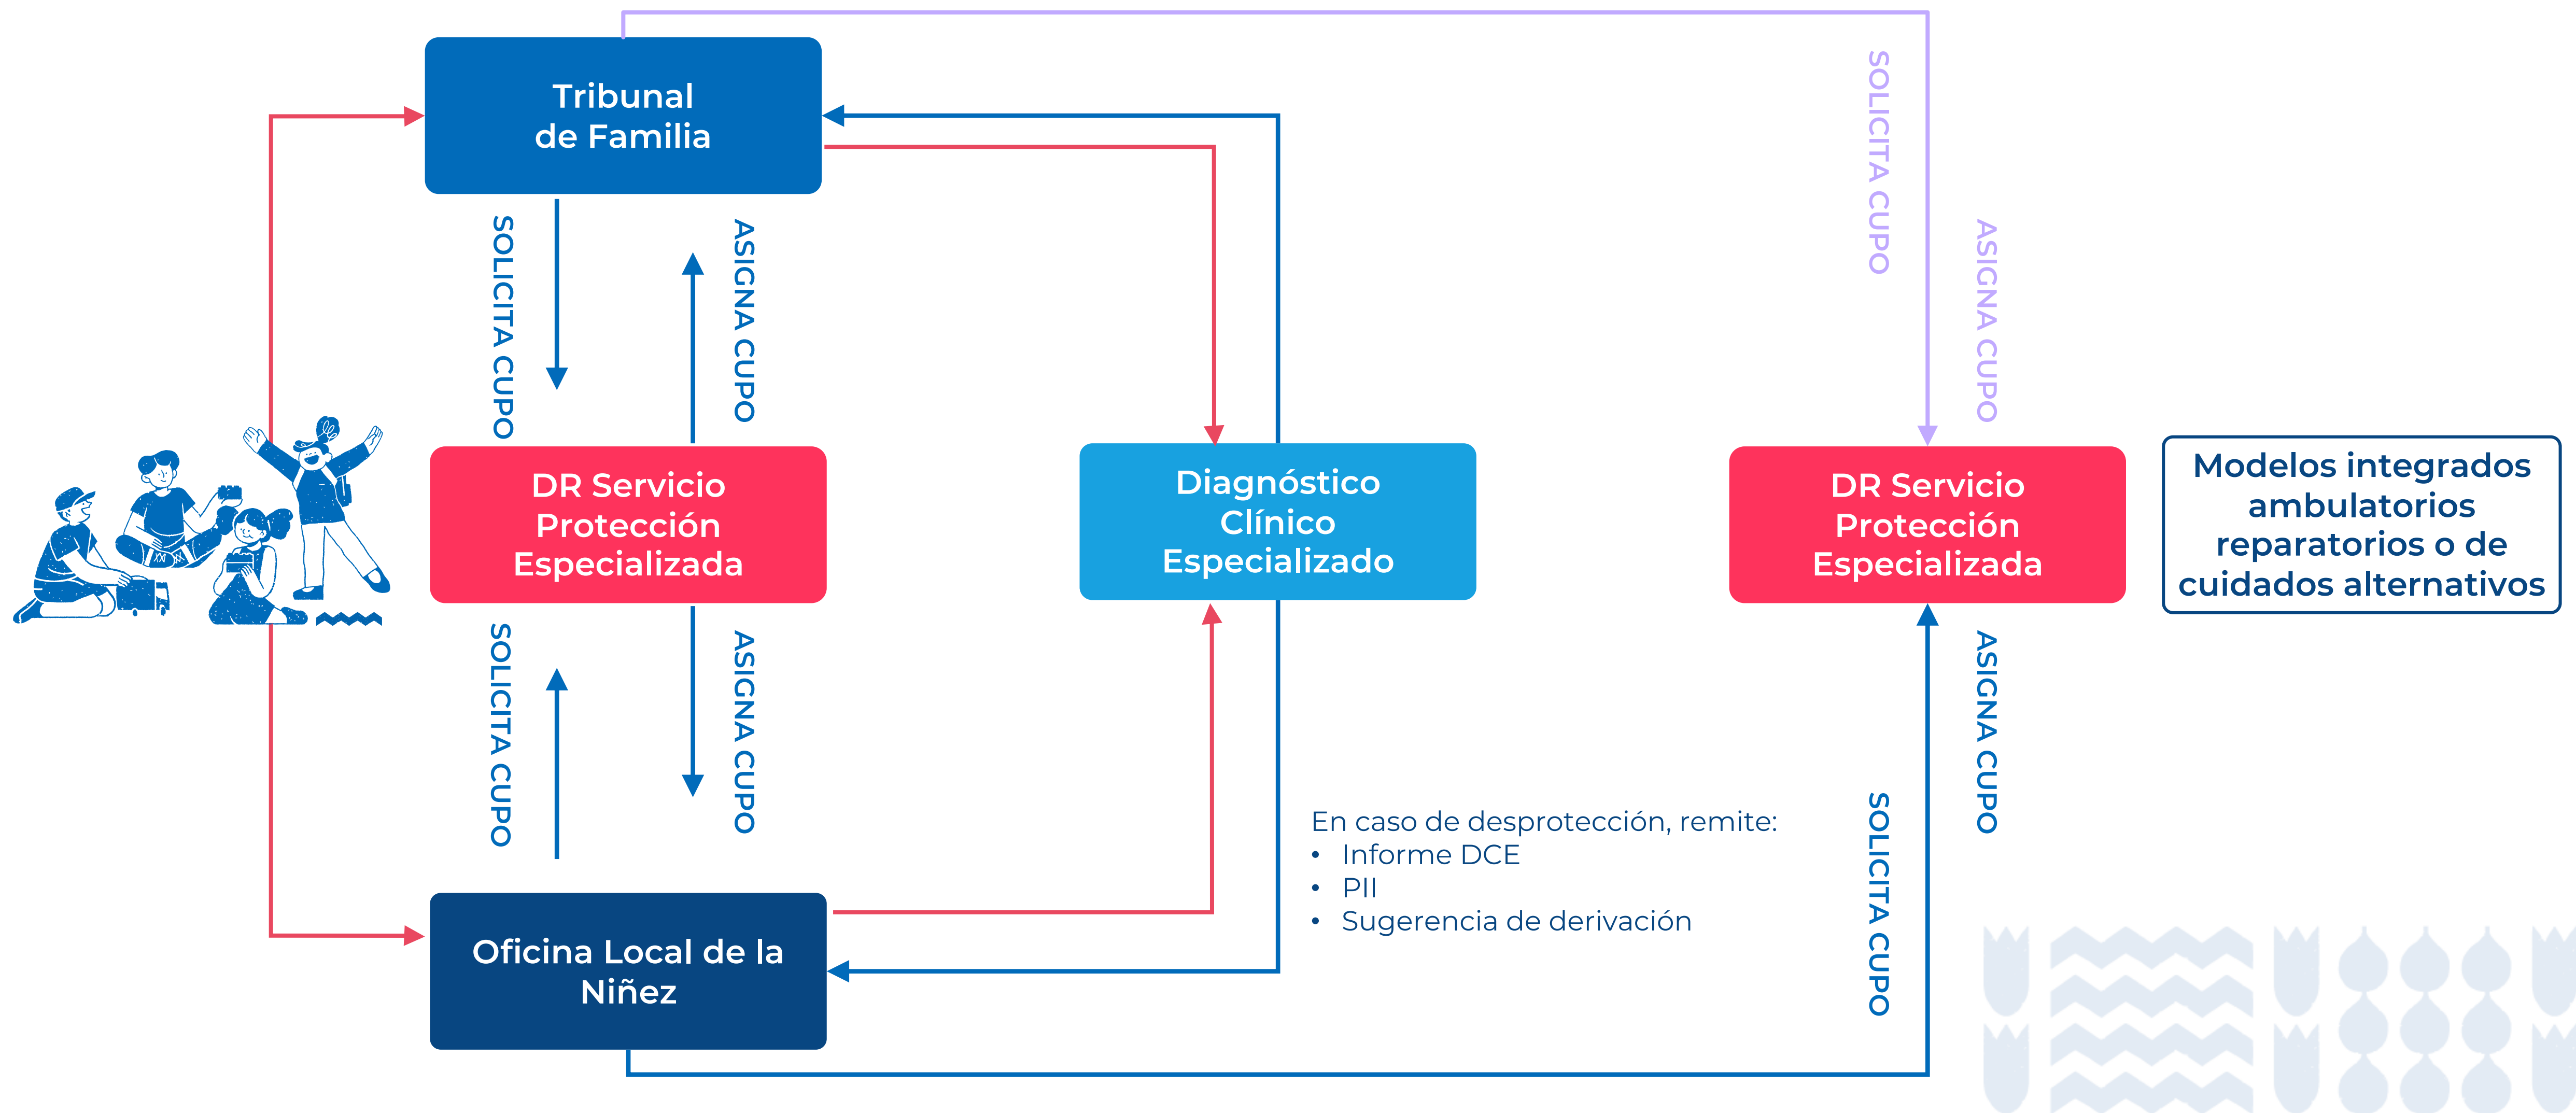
Tribunal de Familia

SOLICITA CUPO

ASIGNA CUPO

SOLICITA CUPO

ASIGNA CUPO

DR Servicio Protección Especializada

Diagnóstico Clínico Especializado

DR Servicio Protección Especializada

Modelos integrados ambulatorios reparatorios o de cuidados alternativos

SOLICITA CUPO

ASIGNA CUPO

ASIGNA CUPO

En caso de desprotección, remite:
• Informe DCE
• PII
• Sugerencia de derivación

SOLICITA CUPO

Oficina Local de la Niñez